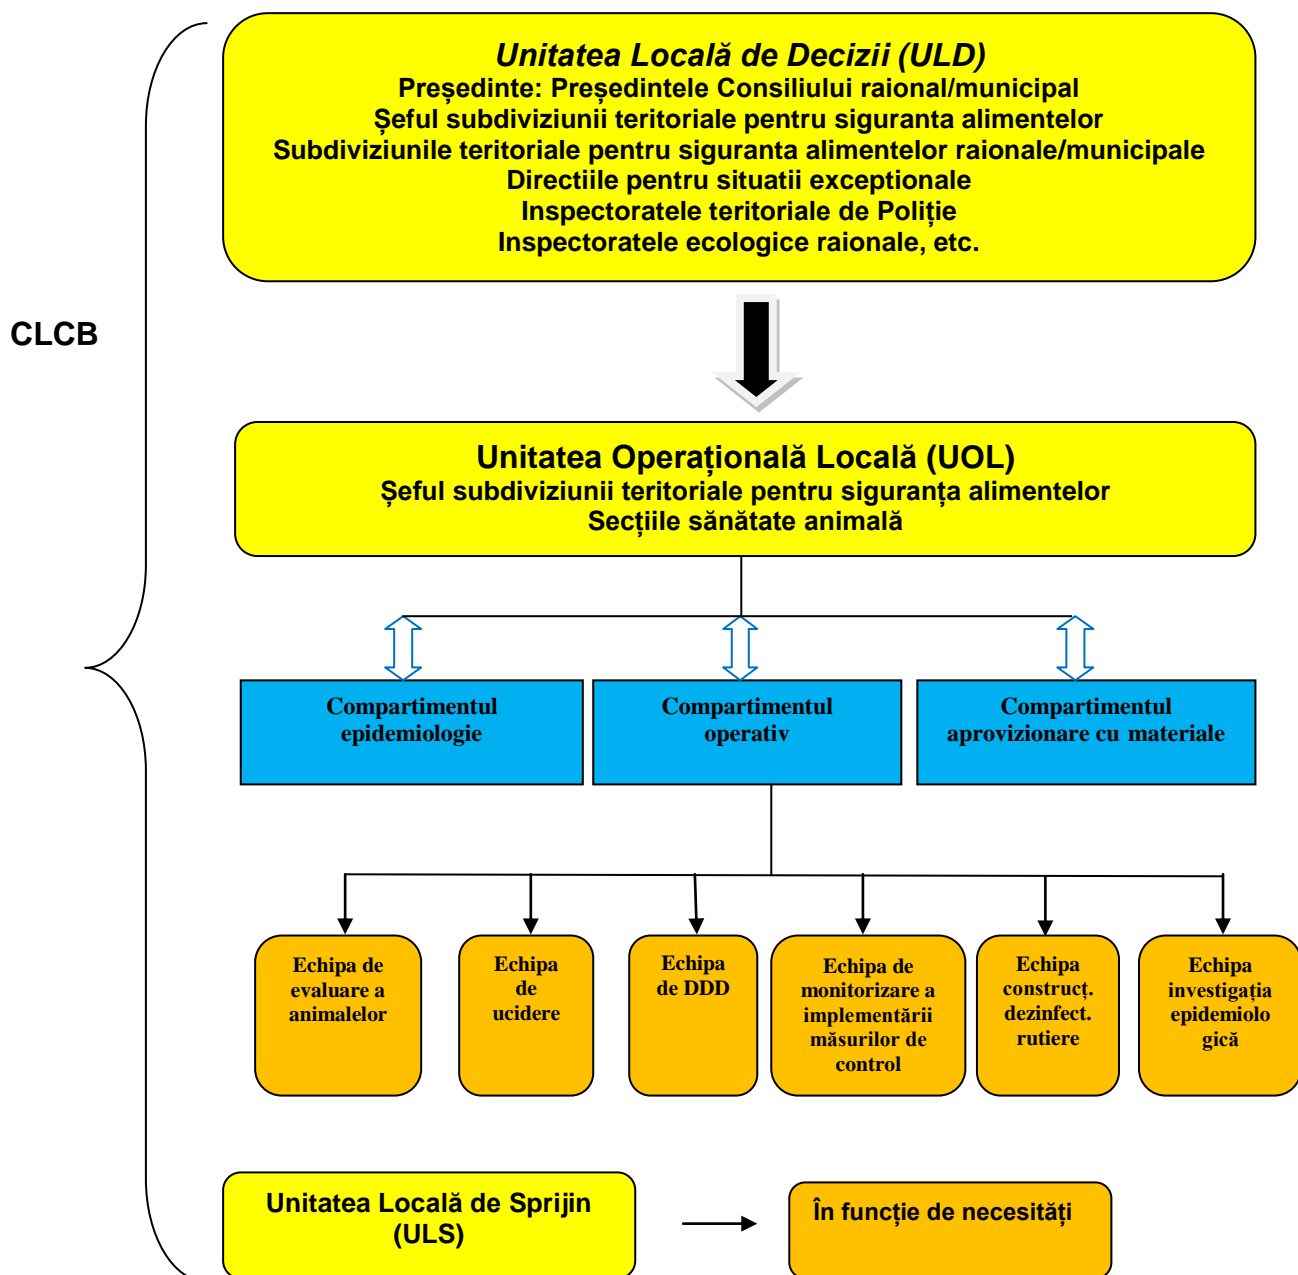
CLCB

*Unitatea Locală de Decizii (ULD)*
Președinte: Președintele Consiliului raional/municipal
Șeful subdiviziunii teritoriale pentru siguranta alimentelor
Subdiviziunile teritoriale pentru siguranta alimentelor raionale/municipale
Directiile pentru situatii exceptionale
Inspectoratele teritoriale de Poliție
Inspectoratele ecologice raionale, etc.

Unitatea Operațională Locală (UOL)
Șeful subdiviziunii teritoriale pentru siguranța alimentelor
Secțiile sănătate animală

Compartimentul epidemiologie

Compartimentul operativ

Compartimentul aprovizionare cu materiale

Echipa de evaluare a animalelor

Echipa de ucidere

Echipa de DDD

Echipa de monitorizare a implementării măsurilor de control

Echipa construcț. dezinfect. rutiere

Echipa investigația epidemiologică

Unitatea Locală de Sprijin (ULS)

În funcție de necesități